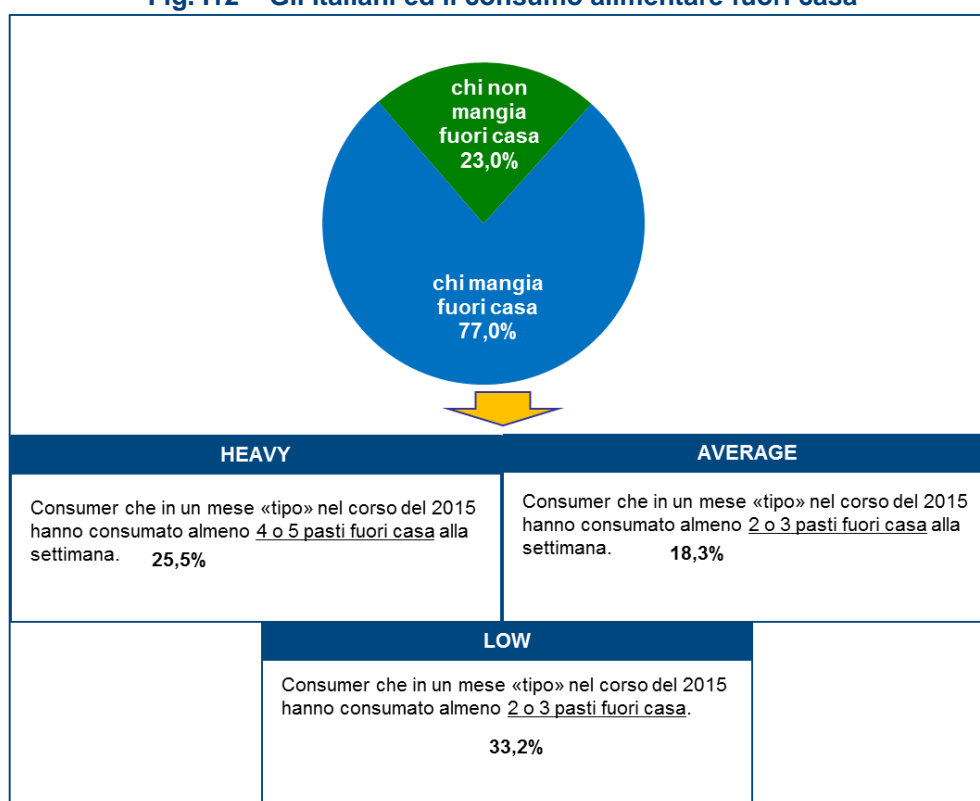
Fig. 112 – Gli italiani ed il consumo alimentare fuori casa

chi non mangia fuori casa 23,0%

chi mangia fuori casa 77,0%

HEAVY

Consumer che in un mese «tipo» nel corso del 2015 hanno consumato almeno 4 o 5 pasti fuori casa alla settimana. 25,5%

AVERAGE

Consumer che in un mese «tipo» nel corso del 2015 hanno consumato almeno 2 o 3 pasti fuori casa alla settimana. 18,3%

LOW

Consumer che in un mese «tipo» nel corso del 2015 hanno consumato almeno 2 o 3 pasti fuori casa.

33,2%